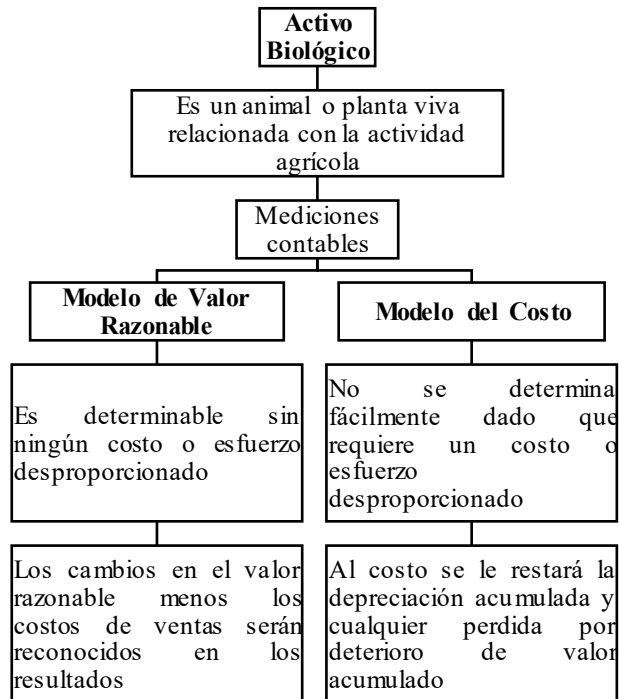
Activo Biológico

Es un animal o planta viva relacionada con la actividad agrícola

Mediciones contables

Modelo de Valor Razonable

Es determinable sin ningún costo o esfuerzo desproporcionado

Los cambios en el valor razonable menos los costos de ventas serán reconocidos en los resultados

Modelo del Costo

No se determina fácilmente dado que requiere un costo o esfuerzo desproporcionado

Al costo se le restará la depreciación acumulada y cualquier perdida por deterioro de valor acumulado